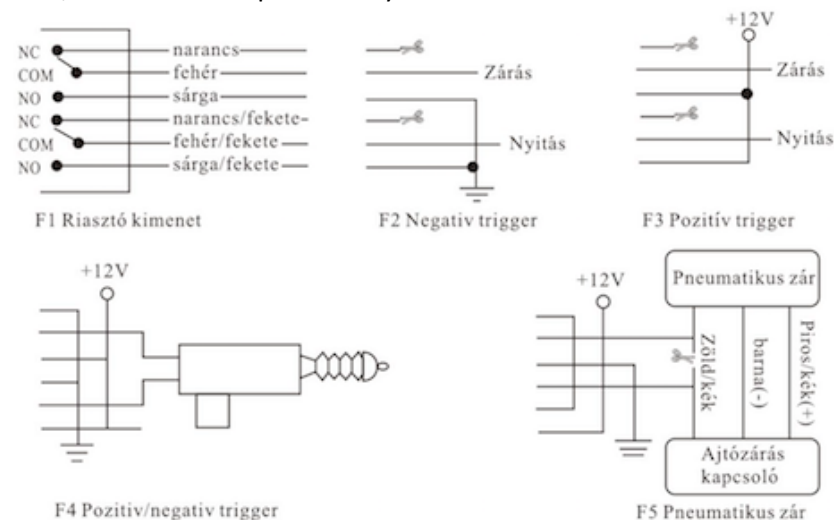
NC
COM
NO
NC
COM
NO

narancs
fehér
sárga
narancs/fekete
fehér/fekete
sárga/fekete

F1 Riasztó kimenet

Zárás
Nyitás

F2 Negativ trigger

+12V
Zárás
Nyitás

F3 Pozitív trigger

+12V

F4 Pozitiv/negativ trigger

+12V
Pneumatikus zár
Zöld/kék
barna(-)
Piros/kék(+)
Ajtózárás kapcsoló

F5 Pneumatikus zár